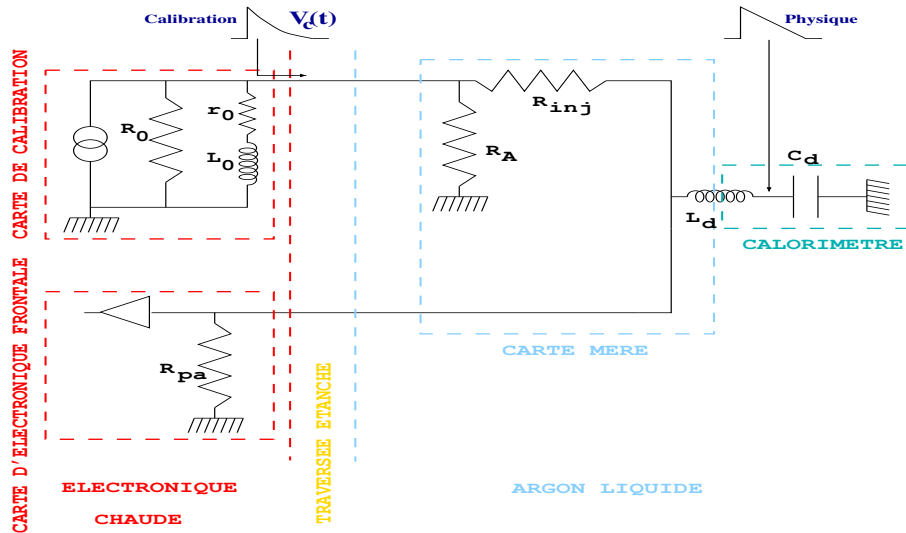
Calibration $V_c(t)$

Physique

CARTE DE CALIBRATION

$R_0$

$r_0$

$L_0$

$R_{inj}$

$R_A$

$C_d$

$L_d$

CALORIMETRE

CARTE D'ELECTRONIQUE FRONTALE

$R_{pa}$

TRAVERSEE ETANCHE

CARTE MERE

ELECTRONIQUE

CHAUDE

ARGON LIQUIDE